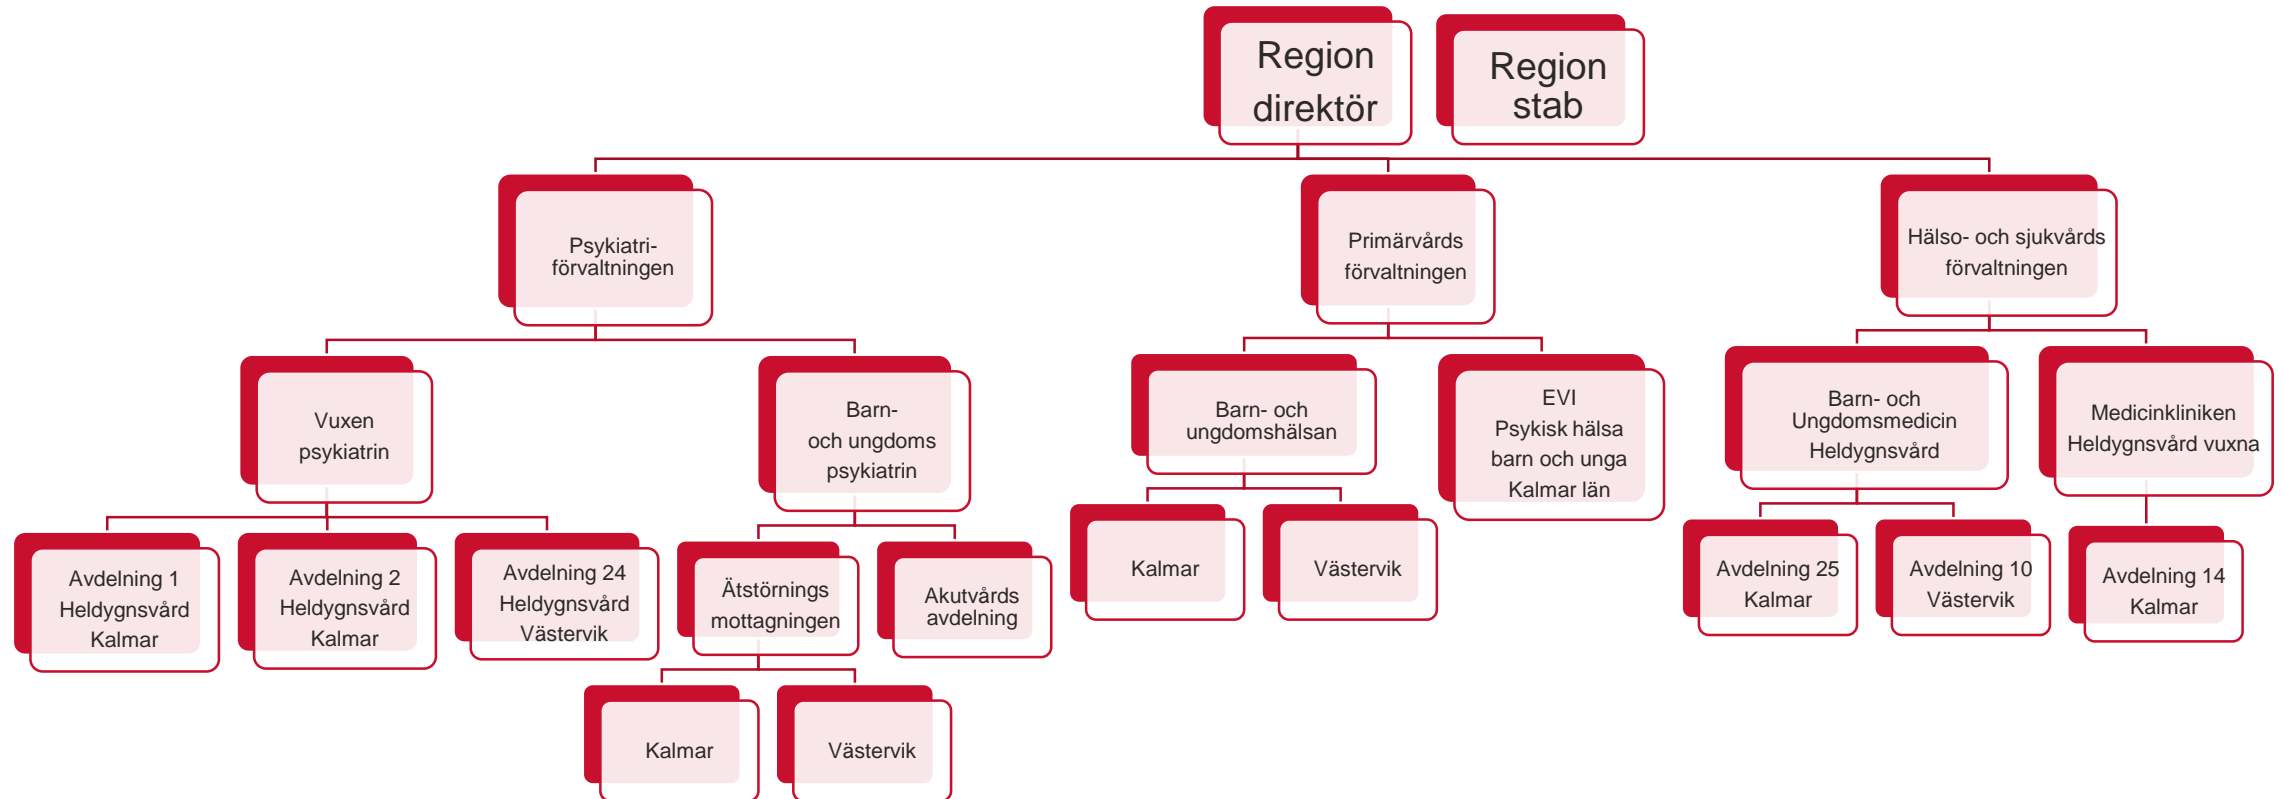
Region direktör

Region stab

Psykiatri-förvaltningen

Primärvårds förvaltningen

Hälso- och sjukvårds förvaltningen

Vuxen psykiatrin

Barn- och ungdoms psykiatrin

Barn- och ungdomshälsan

EVI Psykisk hälsa barn och unga Kalmar län

Barn- och Ungdomsmedicin Heldygnsvård

Medicinkliniken Heldygnsvård vuxna

Avdelning 1 Heldygnsvård Kalmar

Avdelning 2 Heldygnsvård Kalmar

Avdelning 24 Heldygnsvård Västervik

Ätstörnings mottagningen

Akutvårds avdelning

Kalmar

Västervik

Avdelning 25 Kalmar

Avdelning 10 Västervik

Avdelning 14 Kalmar

Kalmar

Västervik